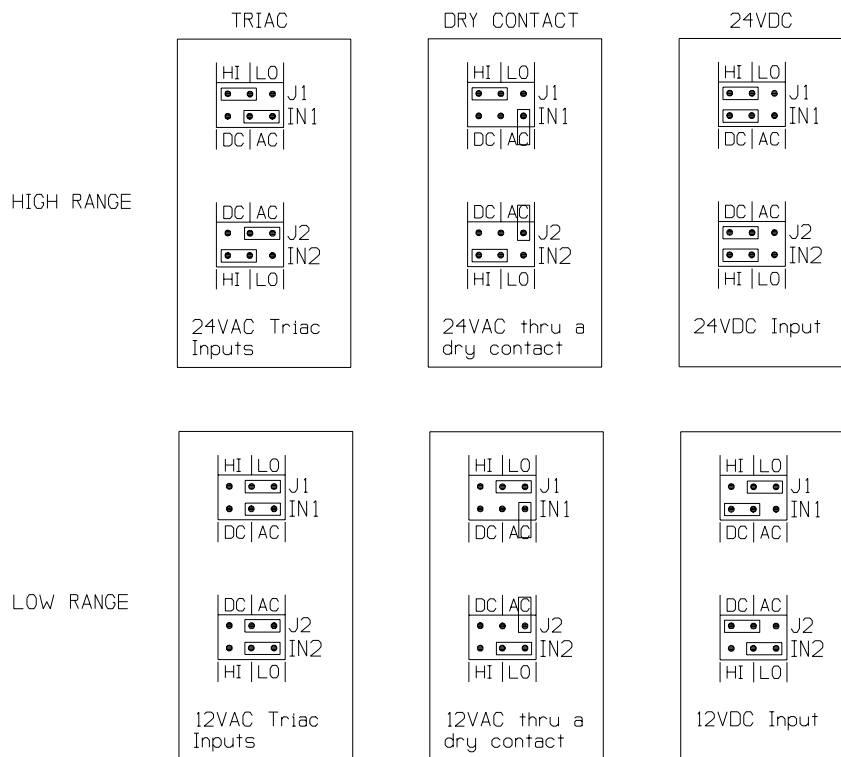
TRIAC

DRY CONTACT

24VDC

HIGH RANGE

HI LO
J1
IN1
DC AC

DC AC
J2
IN2
HI LO

24VAC Triac Inputs

HI LO
J1
IN1
DC AC

DC AC
J2
IN2
HI LO

24VAC thru a dry contact

HI LO
J1
IN1
DC AC

DC AC
J2
IN2
HI LO

24VDC Input

LOW RANGE

HI LO
J1
IN1
DC AC

DC AC
J2
IN2
HI LO

12VAC Triac Inputs

HI LO
J1
IN1
DC AC

DC AC
J2
IN2
HI LO

12VAC thru a dry contact

HI LO
J1
IN1
DC AC

DC AC
J2
IN2
HI LO

12VDC Input